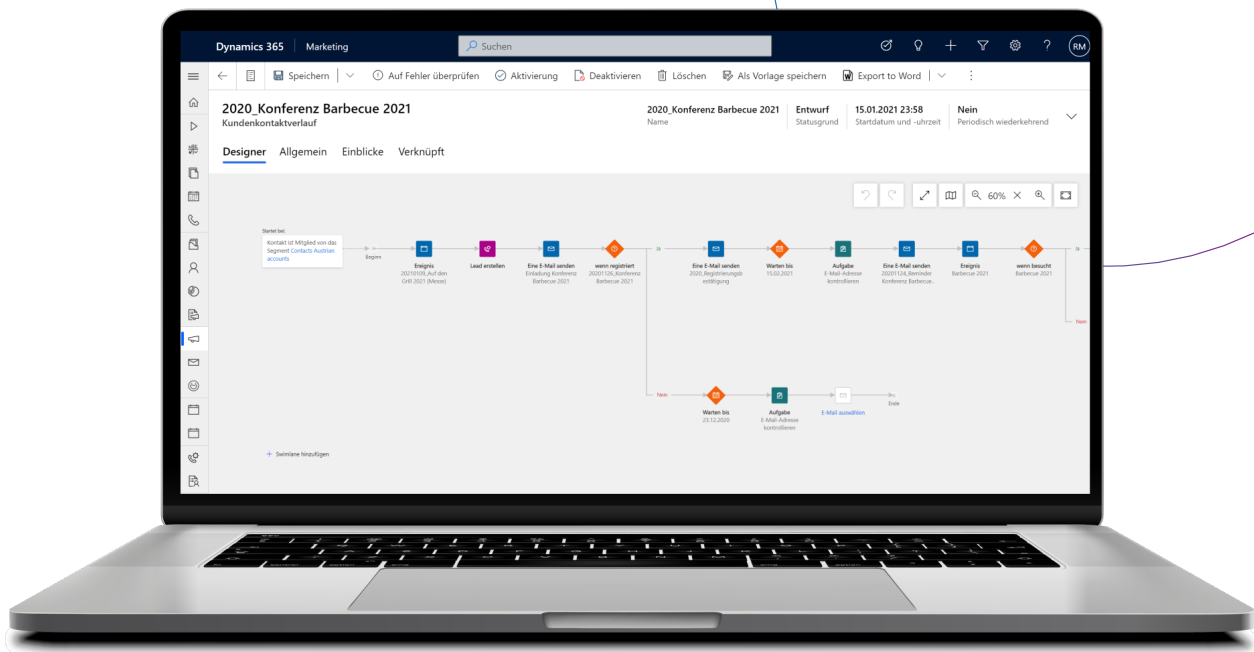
Dynamics 365 | Marketing

Suchen

RM

Speichern | Auf Fehler überprüfen | Aktivierung | Deaktivieren | Löschen | Als Vorlage speichern | Export to Word

2020_Konferenz Barbecue 2021
Kundenkontaktverlauf

2020_Konferenz Barbecue 2021
Name

Entwurf
Statusgrund

15.01.2021 23:58
Startdatum und -uhrzeit

Nein
Periodisch wiederkehrend

Designer Allgemein Einblicke Verknüpft

60%

Startet bei:
Kontakt ist Mitglied von das Segment Contacts Austrian accounts

Beginn

Ereignis
20210109_Auf den Grill 2021 (Messe)

Lead erstellen

Eine E-Mail senden
Einladung Konferenz Barbecue 2021

wenn registriert
20201126_Konferenz Barbecue 2021

Ja

Eine E-Mail senden
2020_Registrierungsbestätigung

Warten bis
15.02.2021

Aufgabe
E-Mail-Adresse kontrollieren

Eine E-Mail senden
20201124_Reminder Konferenz Barbecue...

Ereignis
Barbecue 2021

wenn besucht
Barbecue 2021

Ja

Nein

Nein

Warten bis
23.12.2020

Aufgabe
E-Mail-Adresse kontrollieren

E-Mail auswählen

Ende

Swimlane hinzufügen